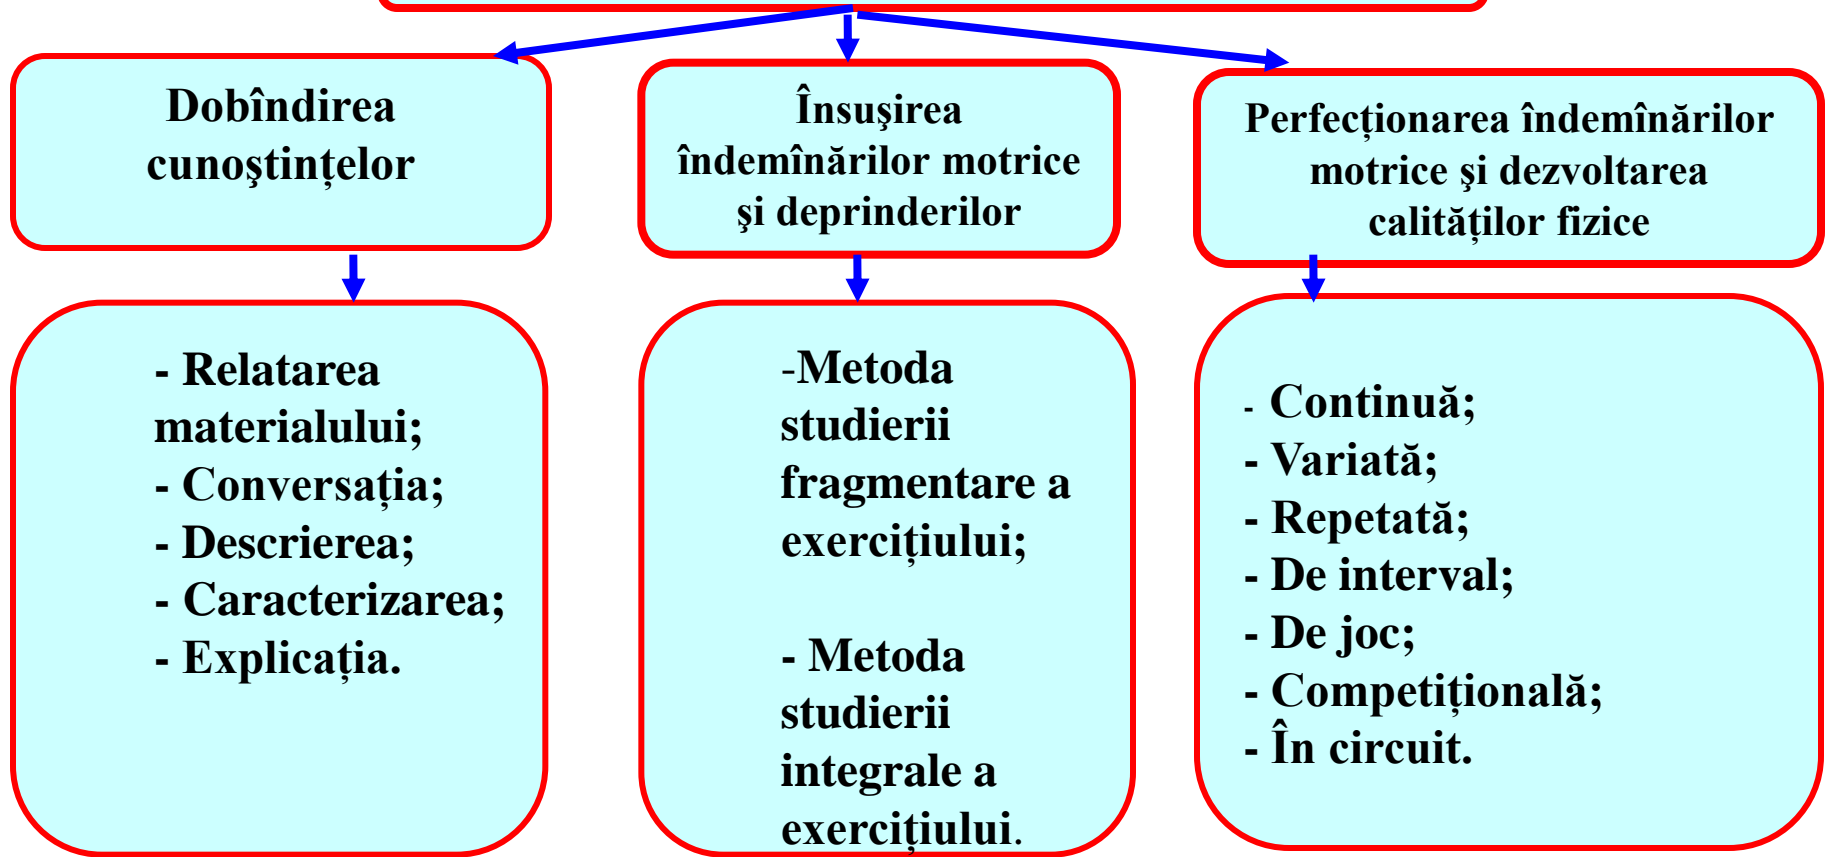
Dobîndirea cunoştinţelor

Însuşirea îndemînărilor motrice şi deprinderilor

Perfecţionarea îndemînărilor motrice şi dezvoltarea calităţilor fizice

- Relatarea materialului;
- Conversaţia;
- Descrierea;
- Caracterizarea;
- Explicaţia.

-Metoda studierii fragmentare a exerciţiului;

- Metoda studierii integrale a exerciţiului.

- Continuă;
- Variată;
- Repetată;
- De interval;
- De joc;
- Competiţională;
- În circuit.